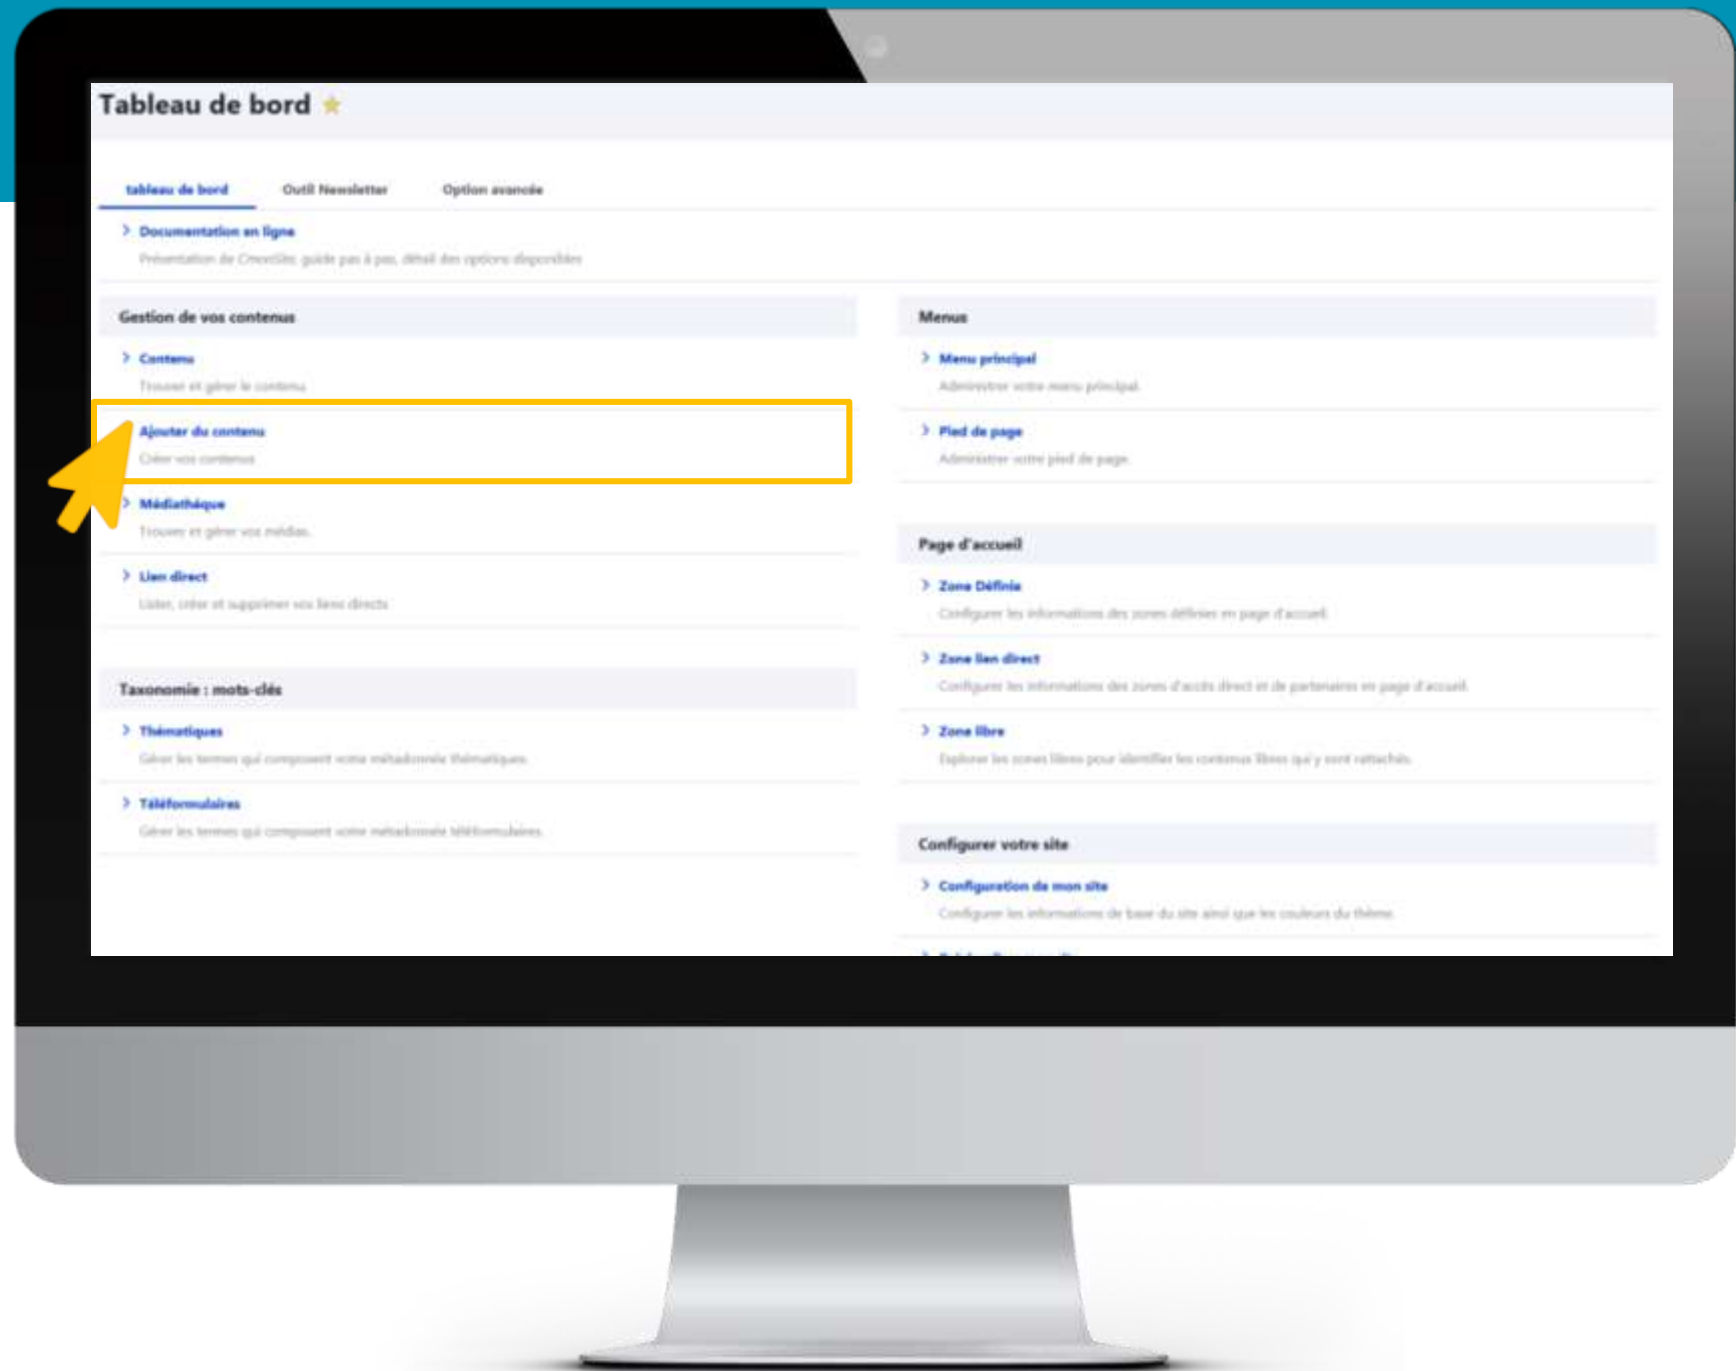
Tableau de bord

tableau de bord
Outil Newsletter
Option avancée

Documentation en ligne
Présentation de CrevoSite, guide pas à pas, détail des options disponibles

Gestion de vos contenus

Contenu
Trouver et gérer le contenu

Ajouter du contenu
Créer vos contenus

Médiathèque
Trouver et gérer vos médias

Lien direct
Lister, créer et supprimer vos liens directs

Taxonomie : mots-clés

Thématiques
Gérer les termes qui composent votre métadonnée thématiques

Téléformulaires
Gérer les termes qui composent votre métadonnée téléformulaires

Menus

Menu principal
Administrer votre menu principal

Pied de page
Administrer votre pied de page

Page d'accueil

Zone Définie
Configurer les informations des zones définies en page d'accueil

Zone lien direct
Configurer les informations des zones d'accès direct et de partenaires en page d'accueil

Zone libre
Explorer les zones libres pour identifier les contenus libres qui y sont rattachés

Configurer votre site

Configuration de mon site
Configurer les informations de base du site ainsi que les couleurs du thème

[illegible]